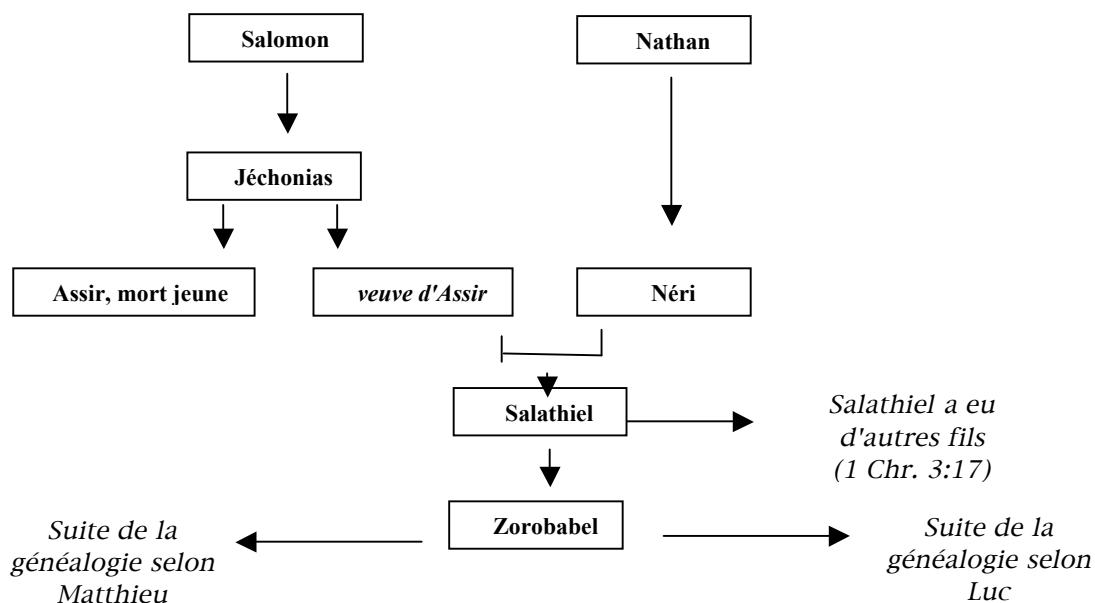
Salomon

Nathan

Jéchonias

Assir, mort jeune

veuve d'Assir

Néri

Salathiel

Salathiel a eu d'autres fils (1 Chr. 3:17)

Zorobabel

Suite de la généalogie selon Matthieu

Suite de la généalogie selon Luc